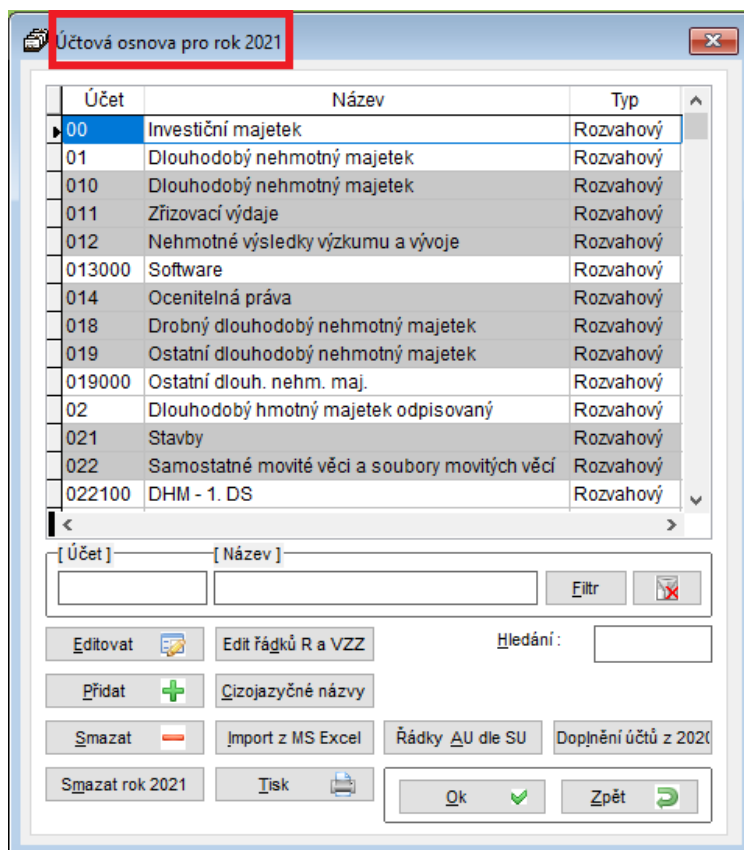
Účtová osnova pro rok 2021

| Účet | Název | Typ |
|---|---|---|
| 00 | Investiční majetek | Rozvahový |
| 01 | Dlouhodobý nehmotný majetek | Rozvahový |
| 010 | Dlouhodobý nehmotný majetek | Rozvahový |
| 011 | Zřizovací výdaje | Rozvahový |
| 012 | Nehmotné výsledky výzkumu a vývoje | Rozvahový |
| 013000 | Software | Rozvahový |
| 014 | Ocenitelná práva | Rozvahový |
| 018 | Drobný dlouhodobý nehmotný majetek | Rozvahový |
| 019 | Ostatní dlouhodobý nehmotný majetek | Rozvahový |
| 019000 | Ostatní dlouh. nehm. maj. | Rozvahový |
| 02 | Dlouhodobý hmotný majetek odpisovaný | Rozvahový |
| 021 | Stavby | Rozvahový |
| 022 | Samostatné movité věci a soubory movitých věcí | Rozvahový |
| 022100 | DHM - 1. DS | Rozvahový |

[ Účet ]
[ Název ]
Filtr
Editovat
Edit řádků R a VZZ
Hledání :
Přidat
Cizojazyčné názvy
Smazat
Import z MS Excel
Řádky AU dle SU
Doplnění účtů z 2020
Smazat rok 2021
Tisk
Ok
Zpět